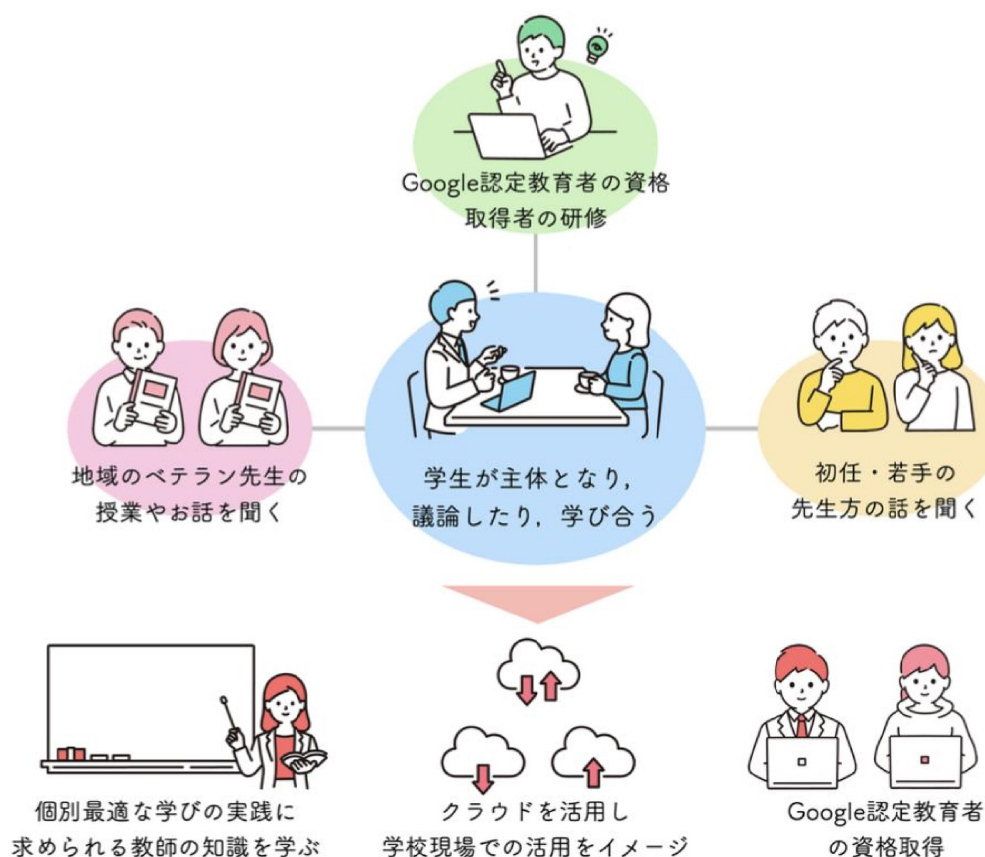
Google認定教育者の資格取得者の研修

地域のベテラン先生の授業やお話を聞く

学生が主体となり，議論したり，学び合う

初任・若手の先生方の話を聞く

個別最適な学びの実践に求められる教師の知識を学ぶ

クラウドを活用し学校現場での活用をイメージ

Google認定教育者の資格取得